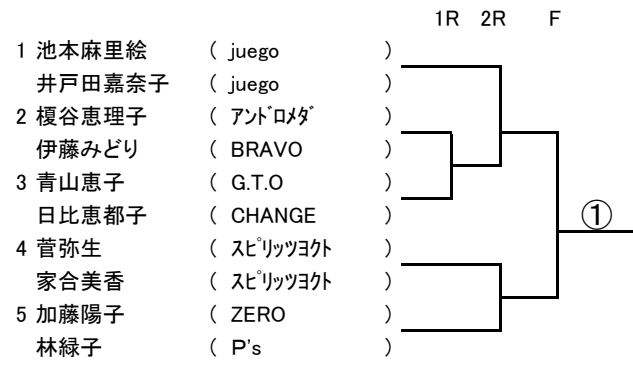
1R 2R F

1 池本麻里絵 ( juego )
井戸田嘉奈子 ( juego )
2 榎谷恵理子 ( ｱﾝﾄﾞﾛﾒﾀﾞ )
伊藤みどり ( BRAVO )
3 青山恵子 ( G.T.O )
日比恵都子 ( CHANGE )
4 菅弥生 ( ｽﾋﾟﾘｯﾂﾖｸﾄ )
家合美香 ( ｽﾋﾟﾘｯﾂﾖｸﾄ )
5 加藤陽子 ( ZERO )
林緑子 ( P's )

①